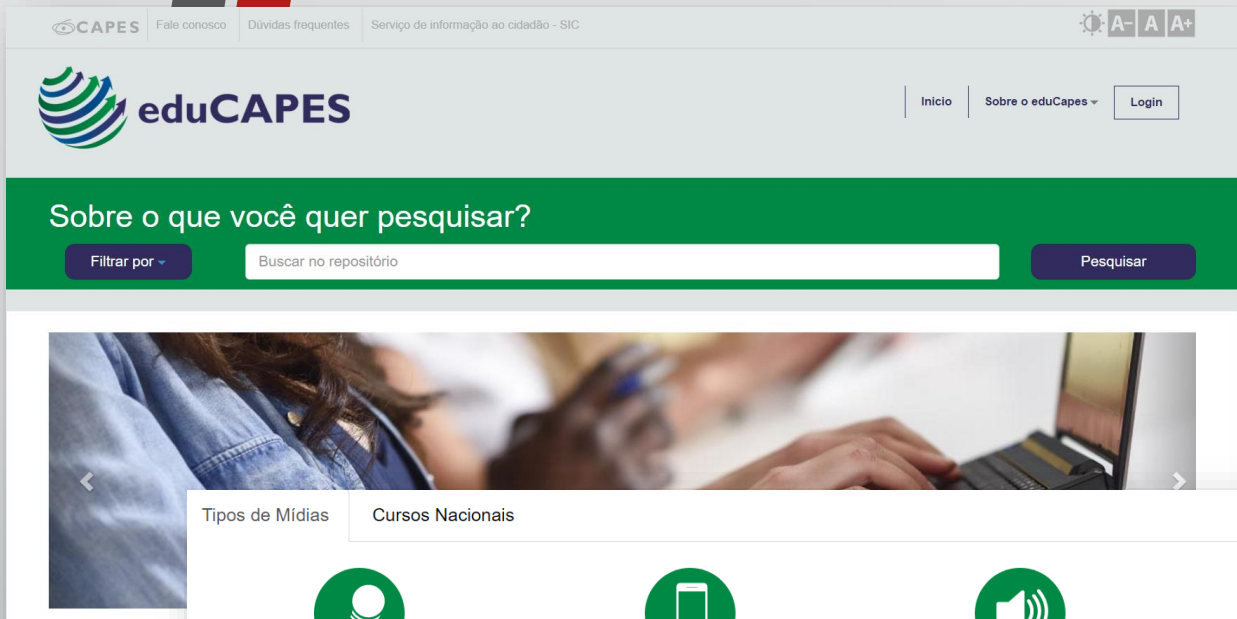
CAPES | Fale conosco | Dúvidas frequentes | Serviço de informação ao cidadão - SIC

A- A A+

eduCAPES

Inicio | Sobre o eduCapes | Login

Sobre o que você quer pesquisar?

Filtrar por

Buscar no repositório

Pesquisar

Tipos de Mídias | Cursos Nacionais